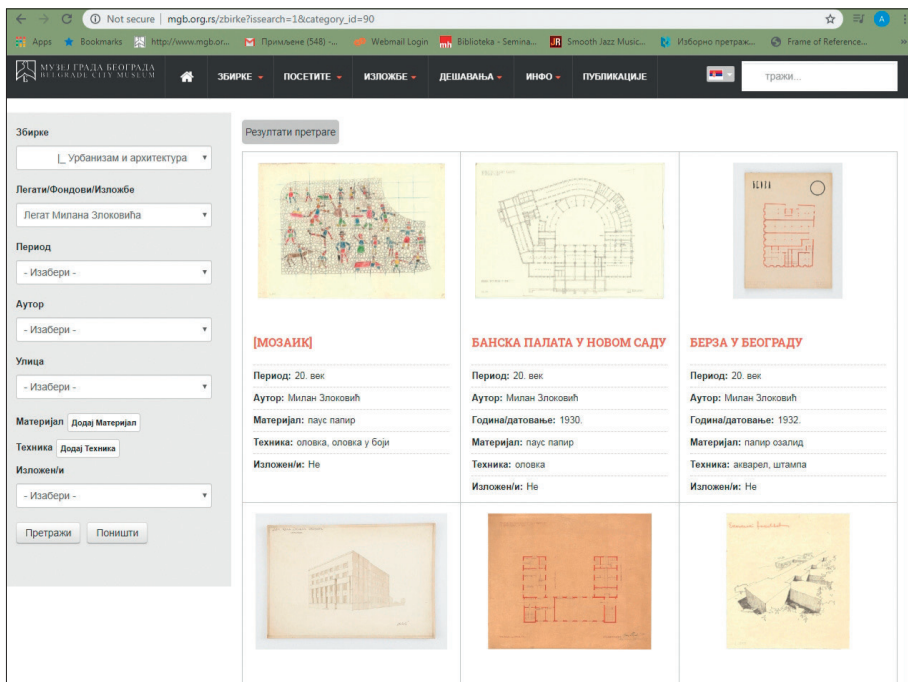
Not secure | mgb.org.rs/zbirke?issearch=1&category_id=90

Apps Bookmarks http://www.mgb.or... Примљене (548) -... Webmail Login Biblioteka - Semina... Smooth Jazz Music... Изборно претраж... Frame of Reference... »

МУЗЕЈ ГРАДА БЕОГРАДА BELGRADE CITY MUSEUM

ЗБИРКЕ ПОСЕТИТЕ ИЗЛОЖБЕ ДЕШАВАЊА ИНФО ПУБЛИКАЦИЈЕ тражи...

Збирке
|_ Урбанизам и архитектура

Легати/Фондови/Изложбе
Легат Милана Злоковића

Период
- Изабери -

Аутор
- Изабери -

Улица
- Изабери -

Материјал Додај Материјал

Техника Додај Техника

Изложен/и
- Изабери -

Претражи Поништи

Резултати претраге

[МОЗАИК]
Период: 20. век
Аутор: Милан Злоковић
Материјал: паус папир
Техника: оловка, оловка у боји
Изложен/и: Не

БАНСКА ПАЛАТА У НОВОМ САДУ
Период: 20. век
Аутор: Милан Злоковић
Година/датовање: 1930.
Материјал: паус папир
Техника: оловка
Изложен/и: Не

БЕРЗА У БЕОГРАДУ
Период: 20. век
Аутор: Милан Злоковић
Година/датовање: 1932.
Материјал: папир озалид
Техника: акварел, штампа
Изложен/и: Не